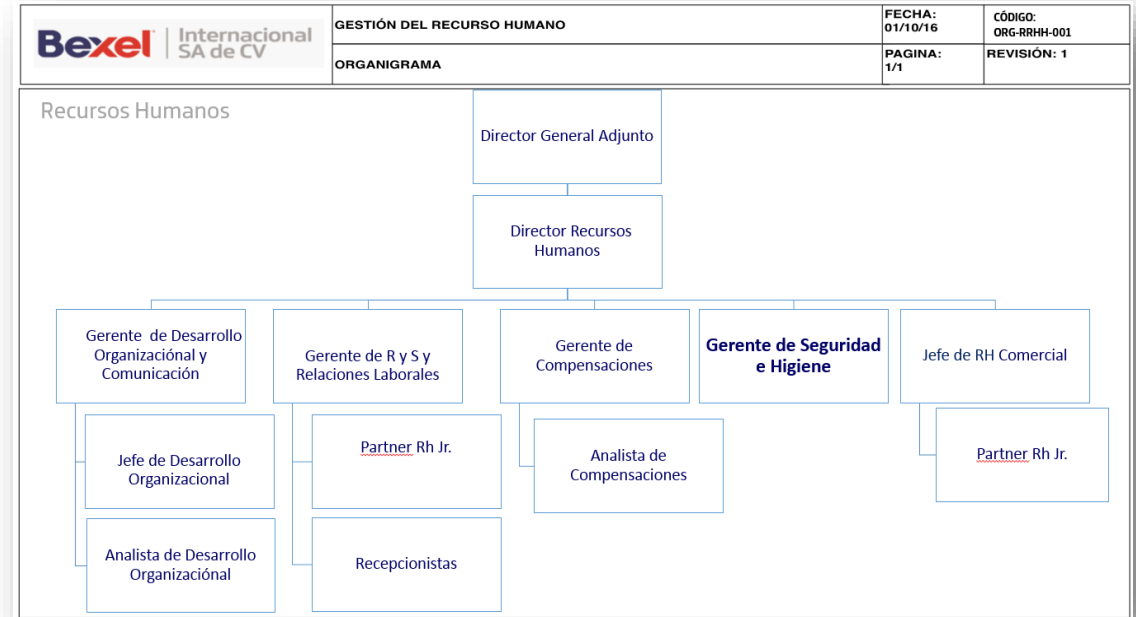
| Bexel Internacional SA de CV | GESTIÓN DEL RECURSO HUMANO | FECHA: 01/10/16 | CÓDIGO: ORG-RRHH-001 |
|---|---|---|---|
| | ORGANIGRAMA | PAGINA: 1/1 | REVISIÓN: 1 |

Recursos Humanos

Director General Adjunto

Director Recursos Humanos

Gerente de Desarrollo Organizaciónal y Comunicación

Jefe de Desarrollo Organizacional

Analista de Desarrollo Organizaciónal

Gerente de R y S y Relaciones Laborales

Partner Rh Jr.

Recepcionistas

Gerente de Compensaciones

Analista de Compensaciones

Gerente de Seguridad e Higiene

Jefe de RH Comercial

Partner Rh Jr.